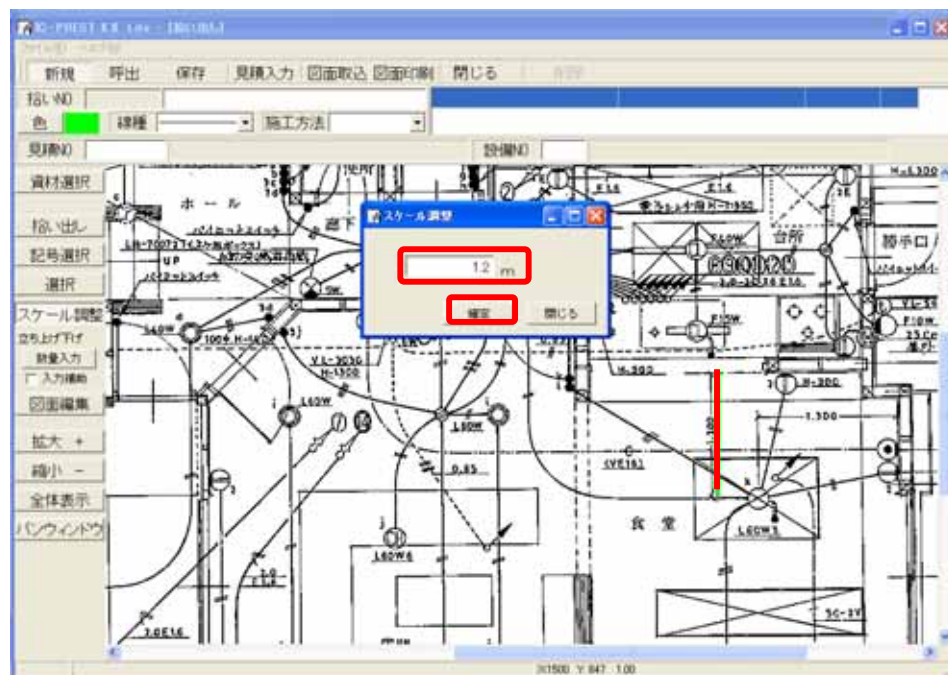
新規 呼出 保存 見積入力 図面取込 図面印刷 閉じる

拾いNO
色 線種 施工方法
見積NO 設備NO

資材選択
拾い出し
記号選択
選択
スケール調整
立ち上げ下げ
数量入力
入力補助
図面編集
拡大 +
縮小 −
全体表示
パンウィンドウ

スケール調整
1.2 m
確定 閉じる

ホール
UP
廊下
台所
勝手口
食堂
L60W
L60W
L60W
1.300
0.65
(VE16)
L60W6
F10W
2.0E16
5C-2V

X1500 Y 847 1.00